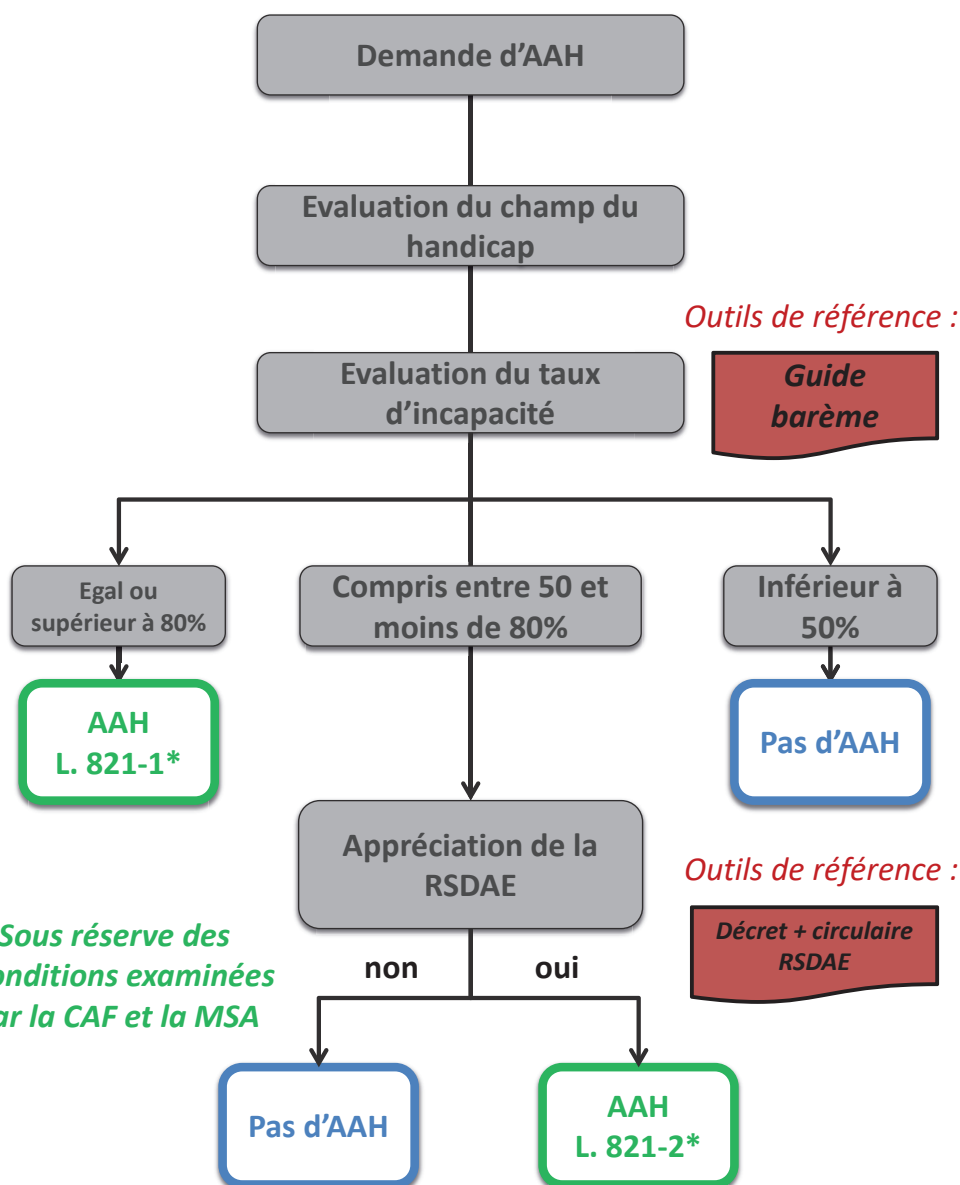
Demande d'AAH

Evaluation du champ du handicap

Outils de référence :

Evaluation du taux d'incapacité

Guide barème

Egal ou supérieur à 80%

Compris entre 50 et moins de 80%

Inférieur à 50%

AAH
L. 821-1*

Pas d'AAH

Appréciation de la RSDAE

Outils de référence :

Décret + circulaire RSDAE

Sous réserve des onditions examinées ar la CAF et la MSA

non

oui

Pas d'AAH

AAH
L. 821-2*